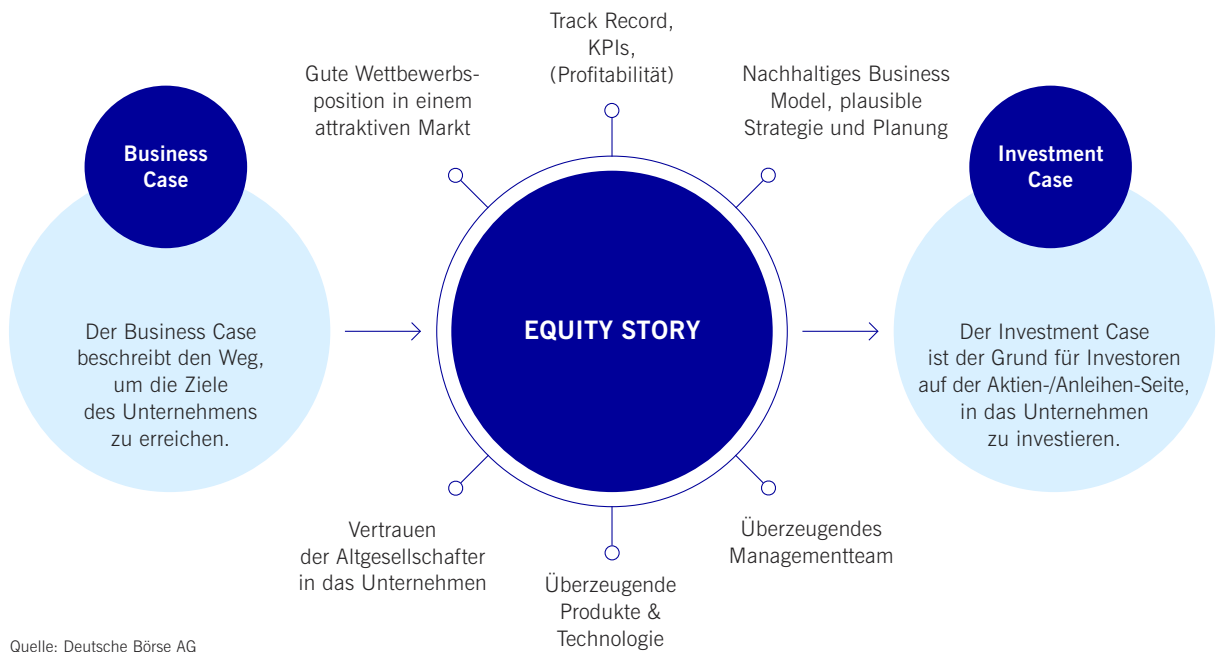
Business Case

Der Business Case beschreibt den Weg, um die Ziele des Unternehmens zu erreichen.

Gute Wettbewerbsposition in einem attraktiven Markt

Track Record, KPIs, (Profitabilität)

Nachhaltiges Business Model, plausible Strategie und Planung

EQUITY STORY

Vertrauen der Altgesellschafter in das Unternehmen

Überzeugende Produkte & Technologie

Überzeugendes Managementteam

Investment Case

Der Investment Case ist der Grund für Investoren auf der Aktien-/Anleihen-Seite, in das Unternehmen zu investieren.

Quelle: Deutsche Börse AG